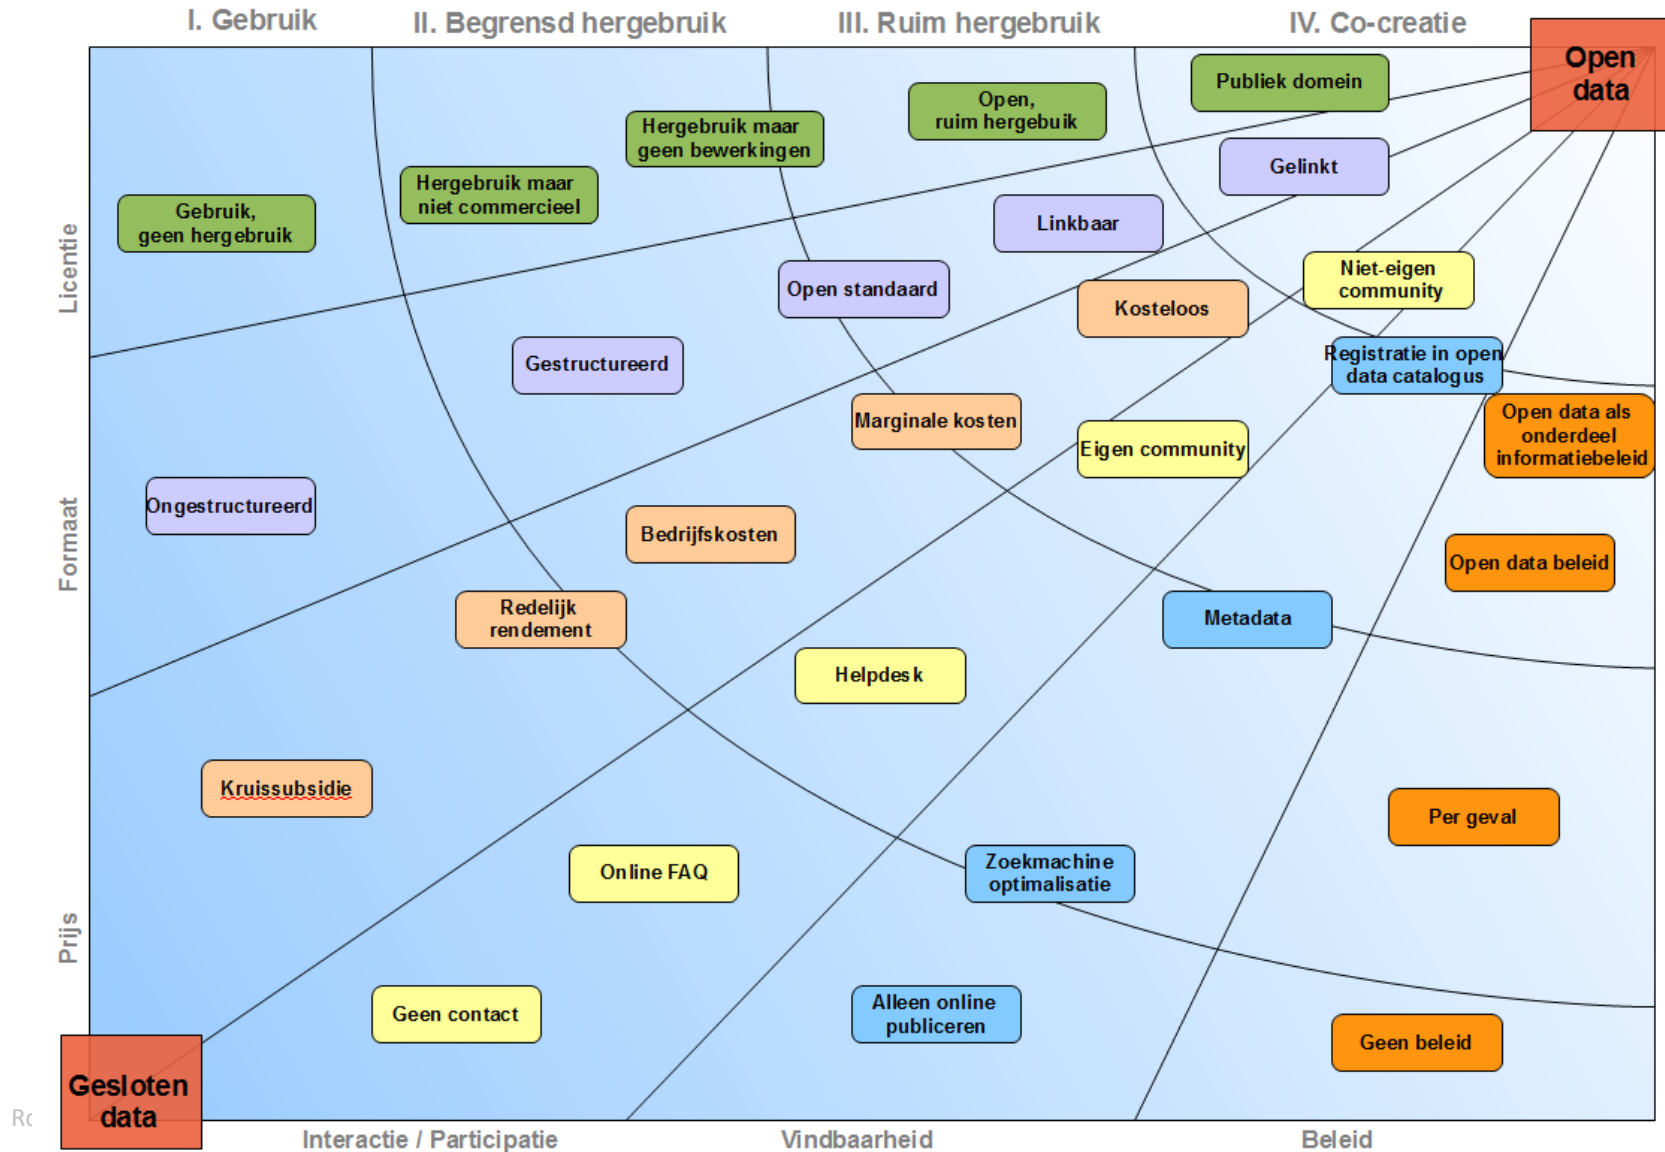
I. Gebruik
II. Begrensd hergebruik
III. Ruim hergebruik
IV. Co-creatie

Open data

Publiek domein
Open, ruim hergebruik
Hergebruik maar geen bewerkingen
Hergebruik maar niet commercieel
Gebruik, geen hergebruik
Gelinkt
Linkbaar
Open standaard
Gestructureerd
Ongestructureerd
Niet-eigen community
Kosteloos
Registratie in open data catalogus
Open data als onderdeel informatiebeleid
Marginale kosten
Eigen community
Bedrijfskosten
Open data beleid
Redelijk rendement
Metadata
Helpdesk
Kruissubsidie
Per geval
Online FAQ
Zoekmachine optimalisatie
Geen contact
Alleen online publiceren
Geen beleid

Licentie
Formaat
Prijs

Gesloten data
Rc

Interactie / Participatie
Vindbaarheid
Beleid